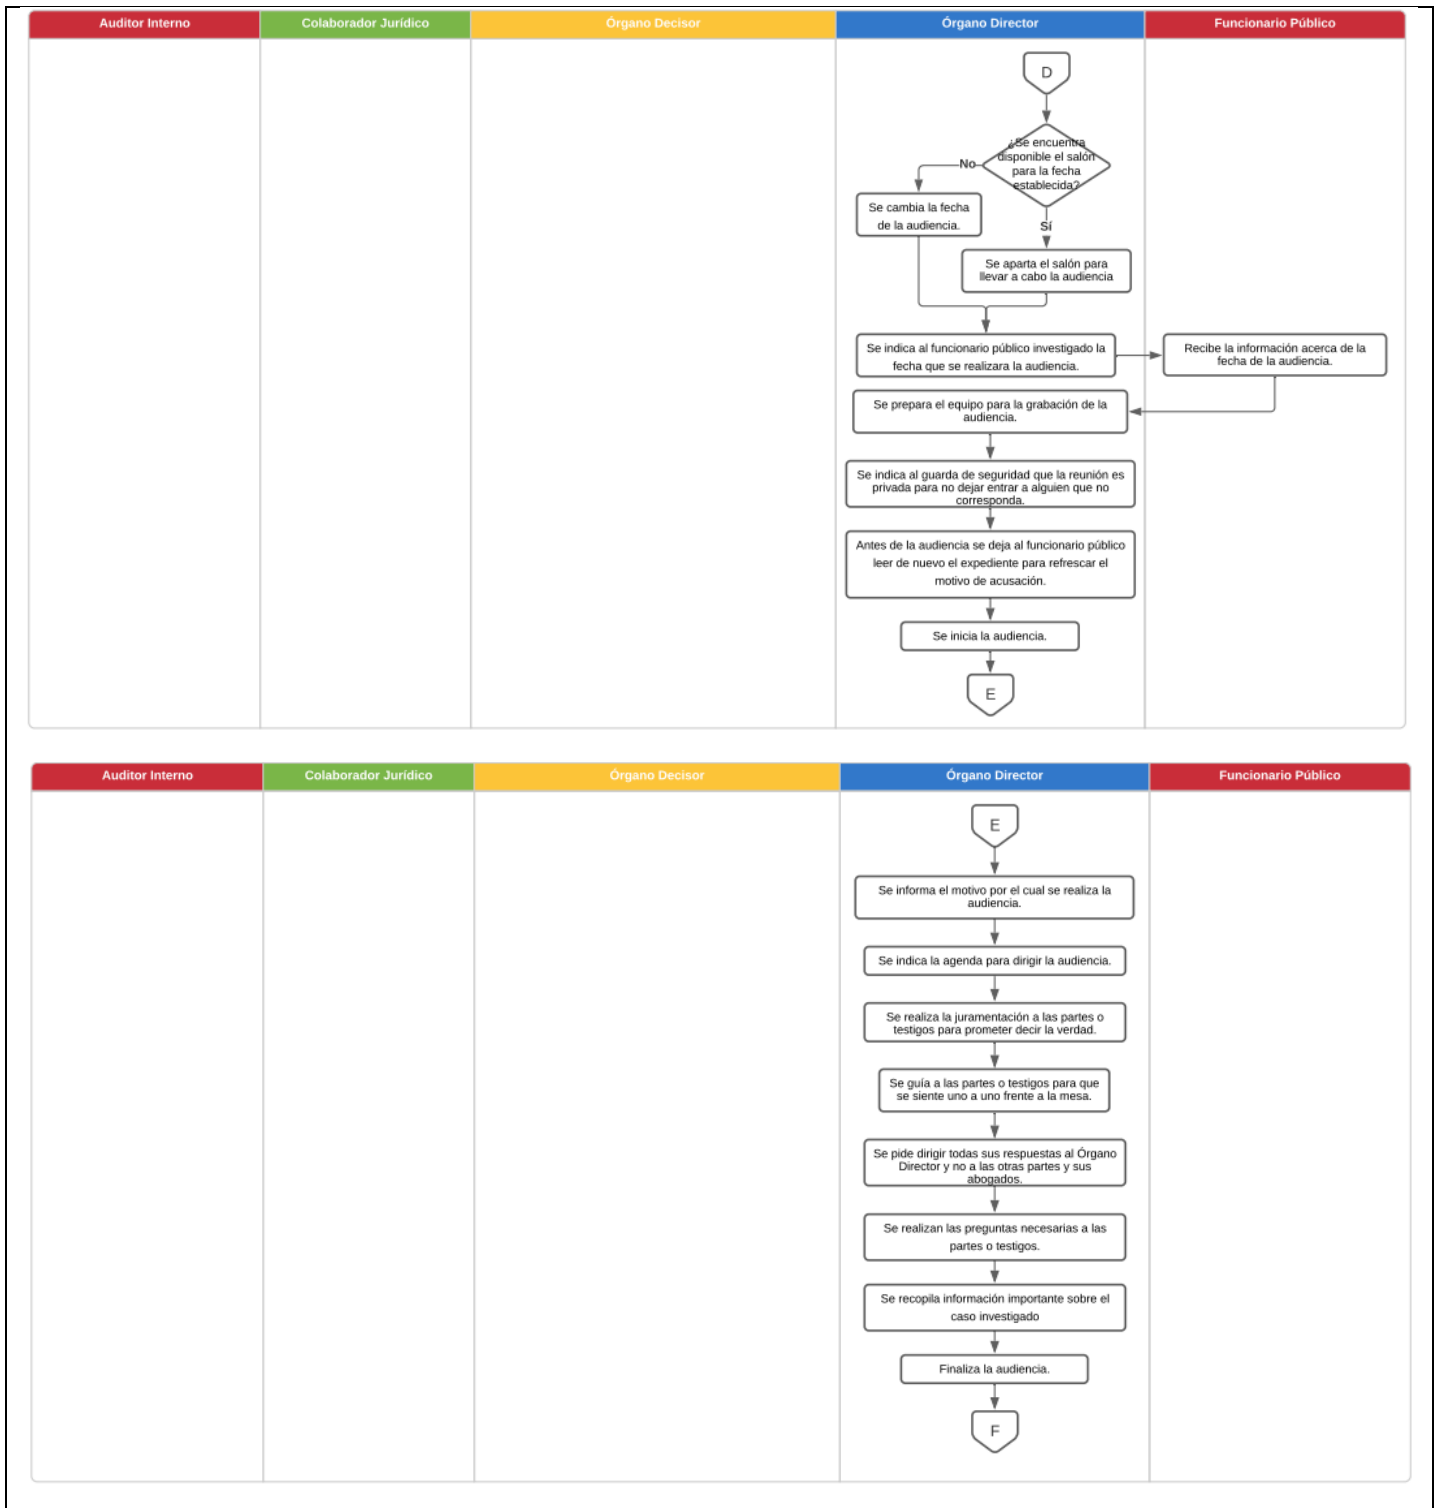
Auditor Interno | Colaborador Jurídico | Órgano Decisor | Órgano Director | Funcionario Público

D

¿Se encuentra disponible el salón para la fecha establecida?

No

Se cambia la fecha de la audiencia.

Sí

Se aparta el salón para llevar a cabo la audiencia

Se indica al funcionario público investigado la fecha que se realizara la audiencia.

Recibe la información acerca de la fecha de la audiencia.

Se prepara el equipo para la grabación de la audiencia.

Se indica al guarda de seguridad que la reunión es privada para no dejar entrar a alguien que no corresponda.

Antes de la audiencia se deja al funcionario público leer de nuevo el expediente para refrescar el motivo de acusación.

Se inicia la audiencia.

E

Auditor Interno | Colaborador Jurídico | Órgano Decisor | Órgano Director | Funcionario Público

E

Se informa el motivo por el cual se realiza la audiencia.

Se indica la agenda para dirigir la audiencia.

Se realiza la juramentación a las partes o testigos para prometer decir la verdad.

Se guía a las partes o testigos para que se siente uno a uno frente a la mesa.

Se pide dirigir todas sus respuestas al Órgano Director y no a las otras partes y sus abogados.

Se realizan las preguntas necesarias a las partes o testigos.

Se recopila información importante sobre el caso investigado

Finaliza la audiencia.

F